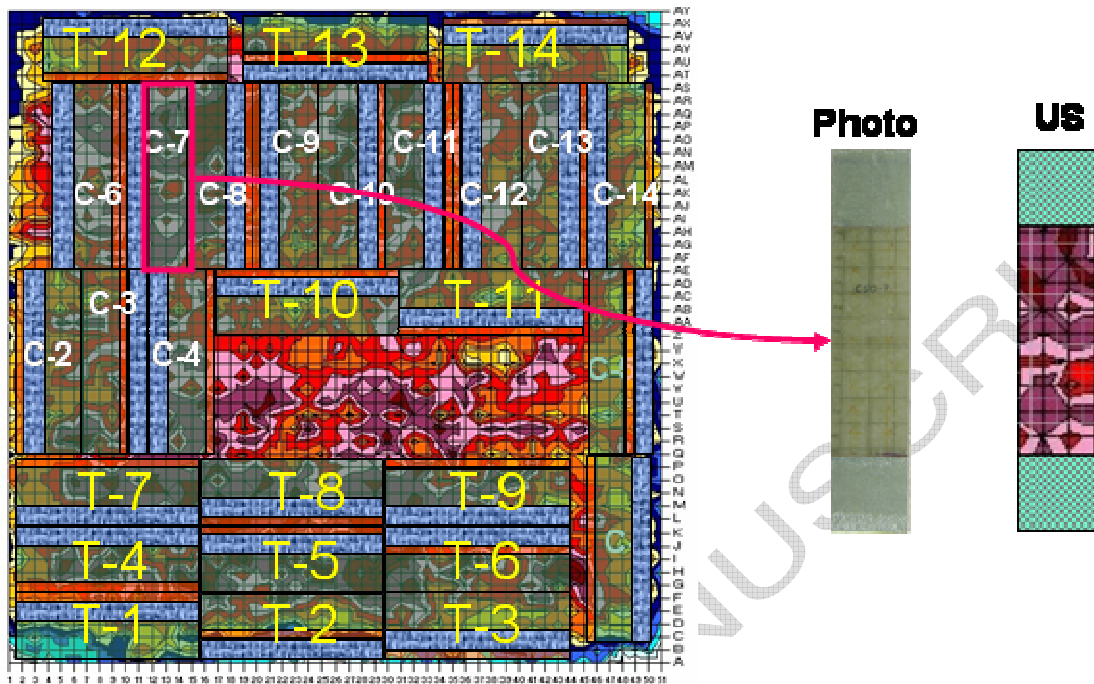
T-12
T-13
T-14
C-7
C-9
C-11
C-13
C-6
C-8
C-10
C-12
C-14
C-3
T-10
T-11
C-2
C-4
C
T-7
T-8
T-9
T-4
T-5
T-6
C
T-1
T-2
T-3

AY AX AW AV AU AT AS AR AQ AP AO AN AM AL AK AJ AI AH AG AF AE AD AC AB AA Z Y X W V U T S R Q P O N M L K J I H G F E D C B A

1 2 3 4 5 6 7 8 9 10 11 12 13 14 15 16 17 18 19 20 21 22 23 24 25 26 27 28 29 30 31 32 33 34 35 36 37 38 39 40 41 42 43 44 45 46 47 48 49 50 51

Photo
US
C10-7